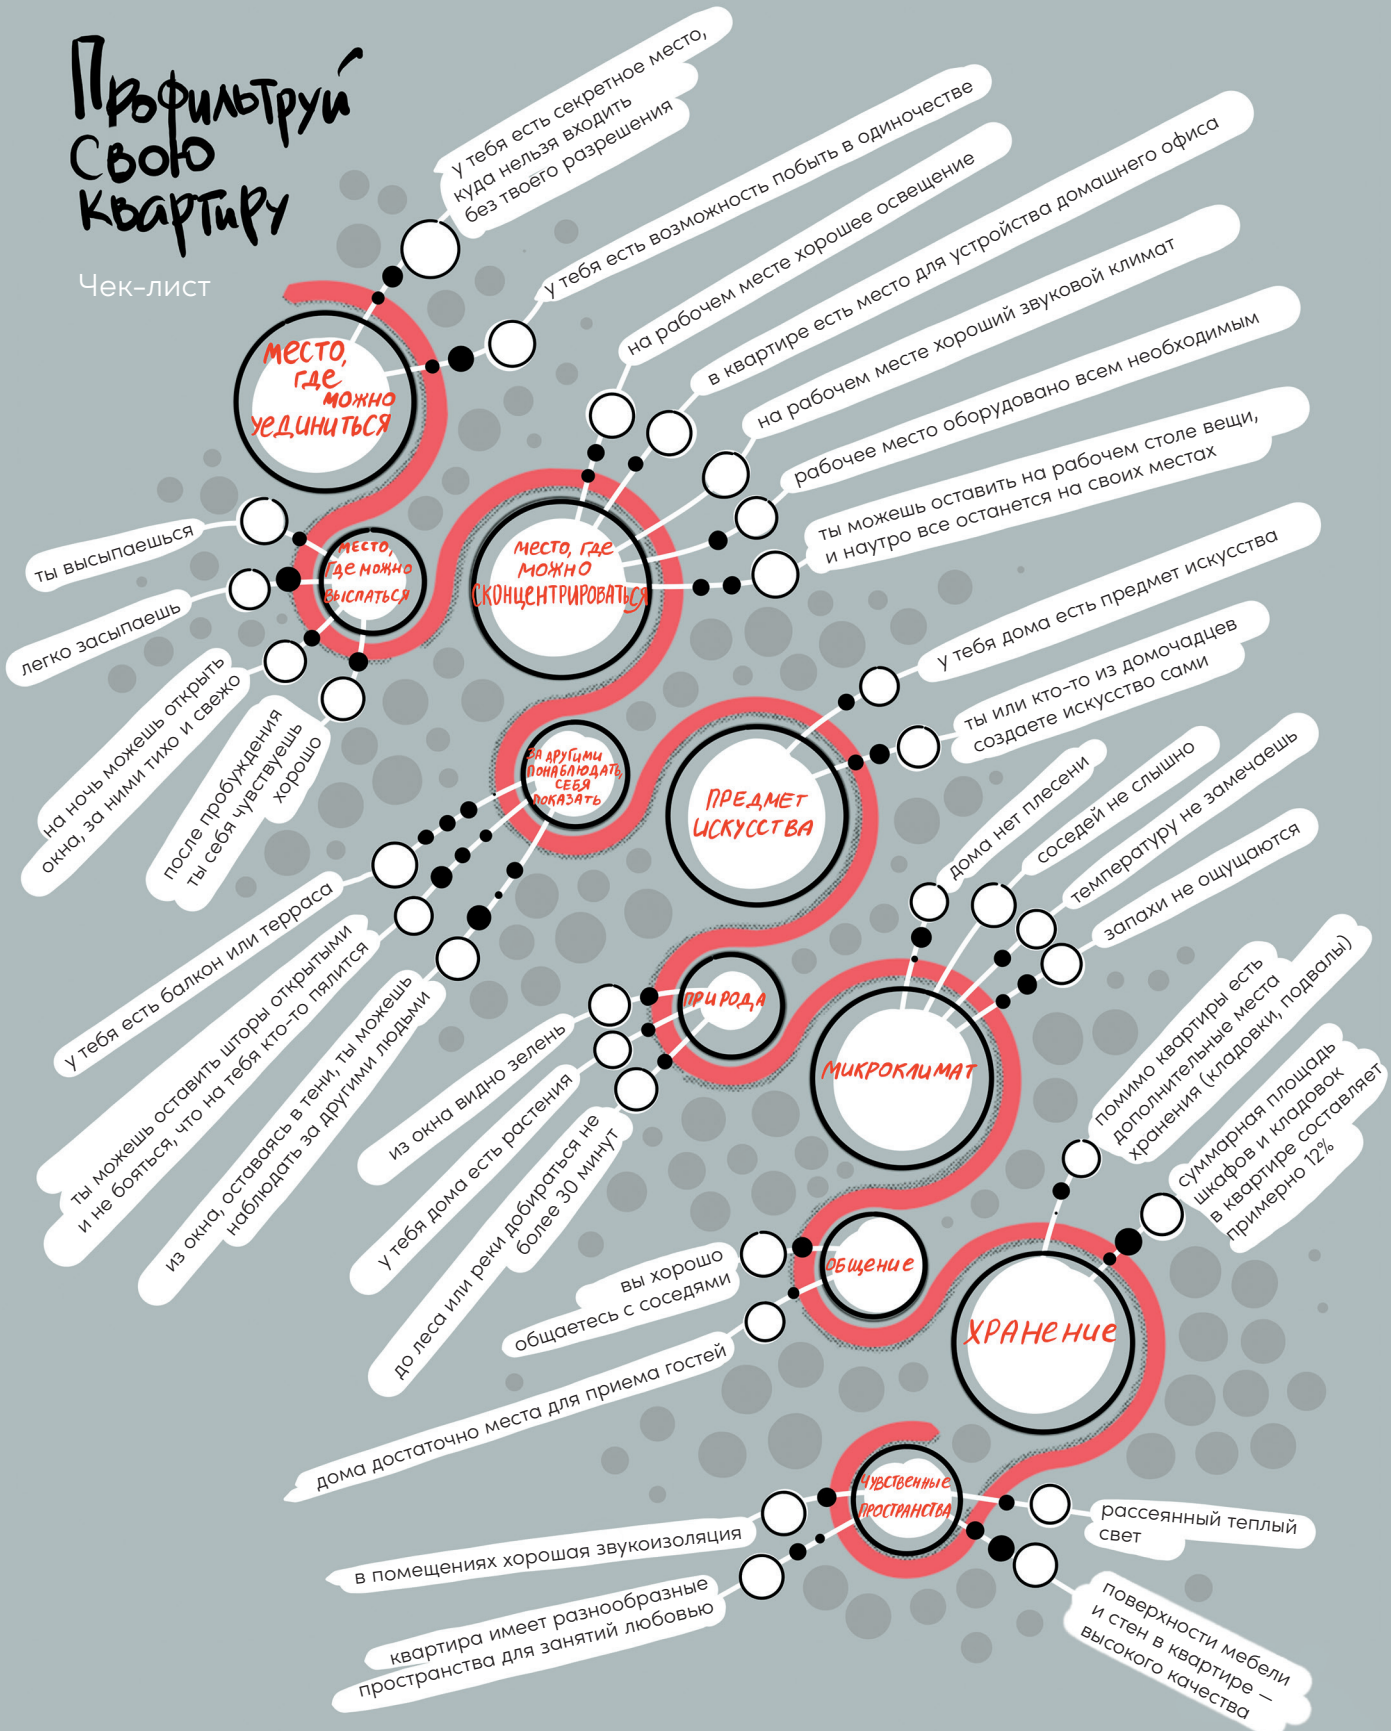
Профильтруй свою квартиру

Чек-лист

место, где можно уединиться

у тебя есть секретное место, куда нельзя входить без твоего разрешения

у тебя есть возможность побыть в одиночестве

место, где можно выспаться

ты высыпаешься

легко засыпаешь

на ночь можешь открыть окна, за ними тихо и свежо

после пробуждения ты себя чувствуешь хорошо

место, где можно сконцентрироваться

на рабочем месте хорошее освещение

в квартире есть место для устройства домашнего офиса

на рабочем месте хороший звуковой климат

рабочее место оборудовано всем необходимым

ты можешь оставить на рабочем столе вещи, и наутро все останется на своих местах

за другими понаблюдать, себя показать

у тебя есть балкон или терраса

ты можешь оставить шторы открытыми и не бояться, что на тебя кто-то пялится

из окна, оставаясь в тени, ты можешь наблюдать за другими людьми

предмет искусства

у тебя дома есть предмет искусства

ты или кто-то из домочадцев создаете искусство сами

природа

из окна видно зелень

у тебя дома есть растения

до леса или реки добираться не более 30 минут

микроклимат

дома нет плесени

соседей не слышно

температуру не замечаешь

запахи не ощущаются

общение

вы хорошо общаетесь с соседями

дома достаточно места для приема гостей

хранение

помимо квартиры есть дополнительные места хранения (кладовки, подвалы)

суммарная площадь шкафов и кладовок в квартире составляет примерно 12%

чувственные пространства

в помещениях хорошая звукоизоляция

квартира имеет разнообразные пространства для занятий любовью

рассеянный теплый свет

поверхности мебели и стен в квартире — высокого качества